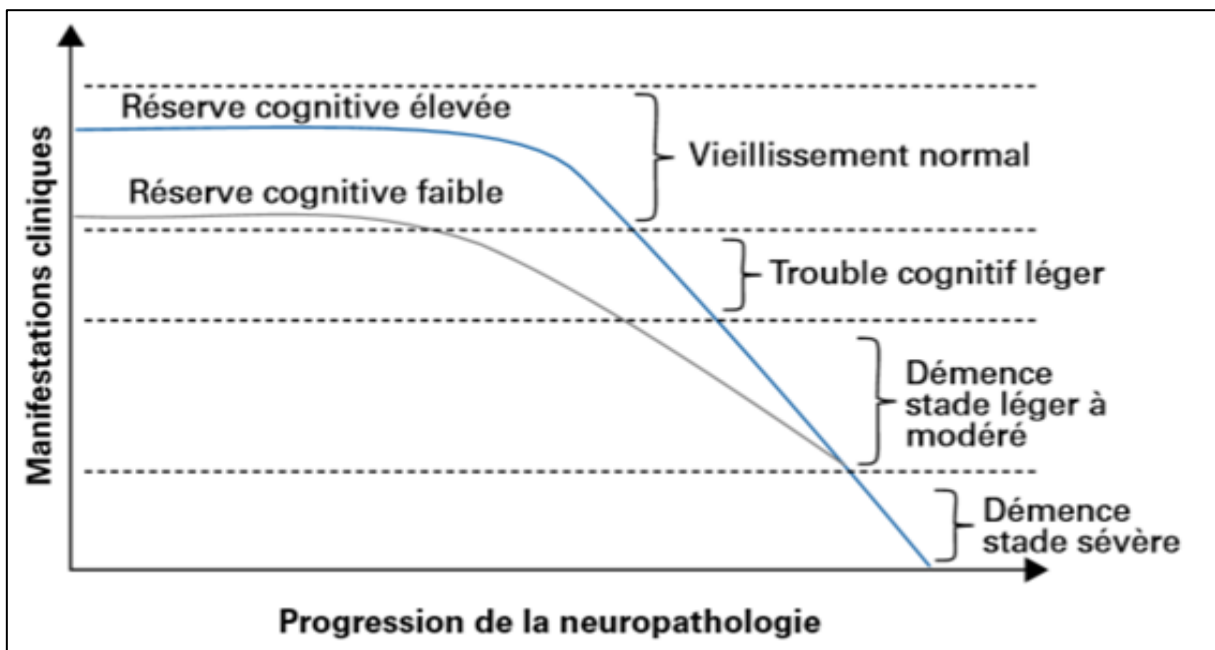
Manifestations cliniques

Réserve cognitive élevée

Réserve cognitive faible

Vieillissement normal

Trouble cognitif léger

Démence stade léger à modéré

Démence stade sévère

Progression de la neuropathologie